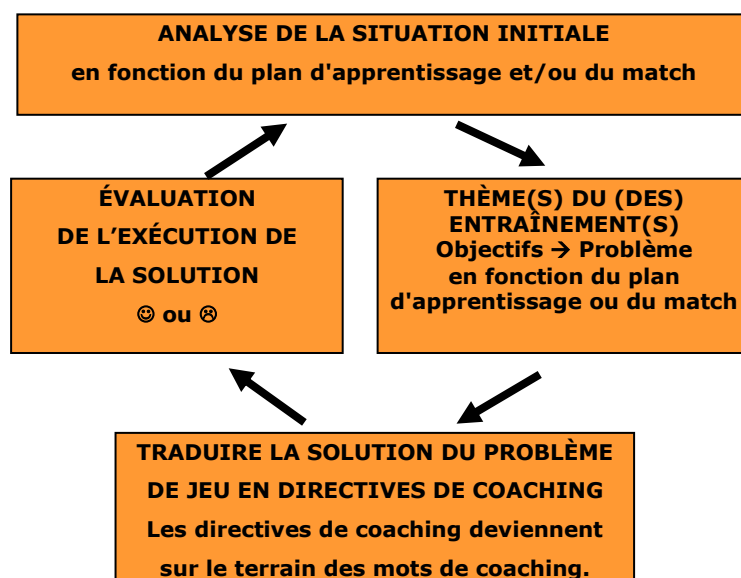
ANALYSE DE LA SITUATION INITIALE
en fonction du plan d'apprentissage et/ou du match

THÈME(S) DU (DES) ENTRAÎNEMENT(S)
Objectifs → Problème
en fonction du plan d'apprentissage ou du match

TRADUIRE LA SOLUTION DU PROBLÈME DE JEU EN DIRECTIVES DE COACHING
Les directives de coaching deviennent sur le terrain des mots de coaching.

ÉVALUATION
DE L'EXÉCUTION DE LA SOLUTION
☺ ou ☹